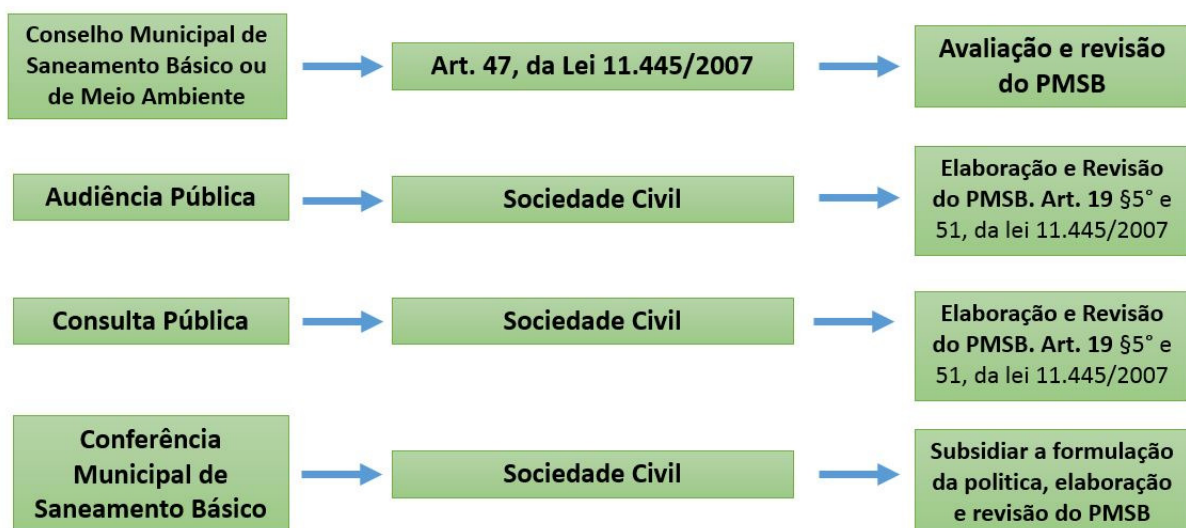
Conselho Municipal de Saneamento Básico ou de Meio Ambiente

Art. 47, da Lei 11.445/2007

Avaliação e revisão do PMSB

Audiência Pública

Sociedade Civil

Elaboração e Revisão do PMSB. Art. 19 §5° e 51, da lei 11.445/2007

Consulta Pública

Sociedade Civil

Elaboração e Revisão do PMSB. Art. 19 §5° e 51, da lei 11.445/2007

Conferência Municipal de Saneamento Básico

Sociedade Civil

Subsidiar a formulação da politica, elaboração e revisão do PMSB